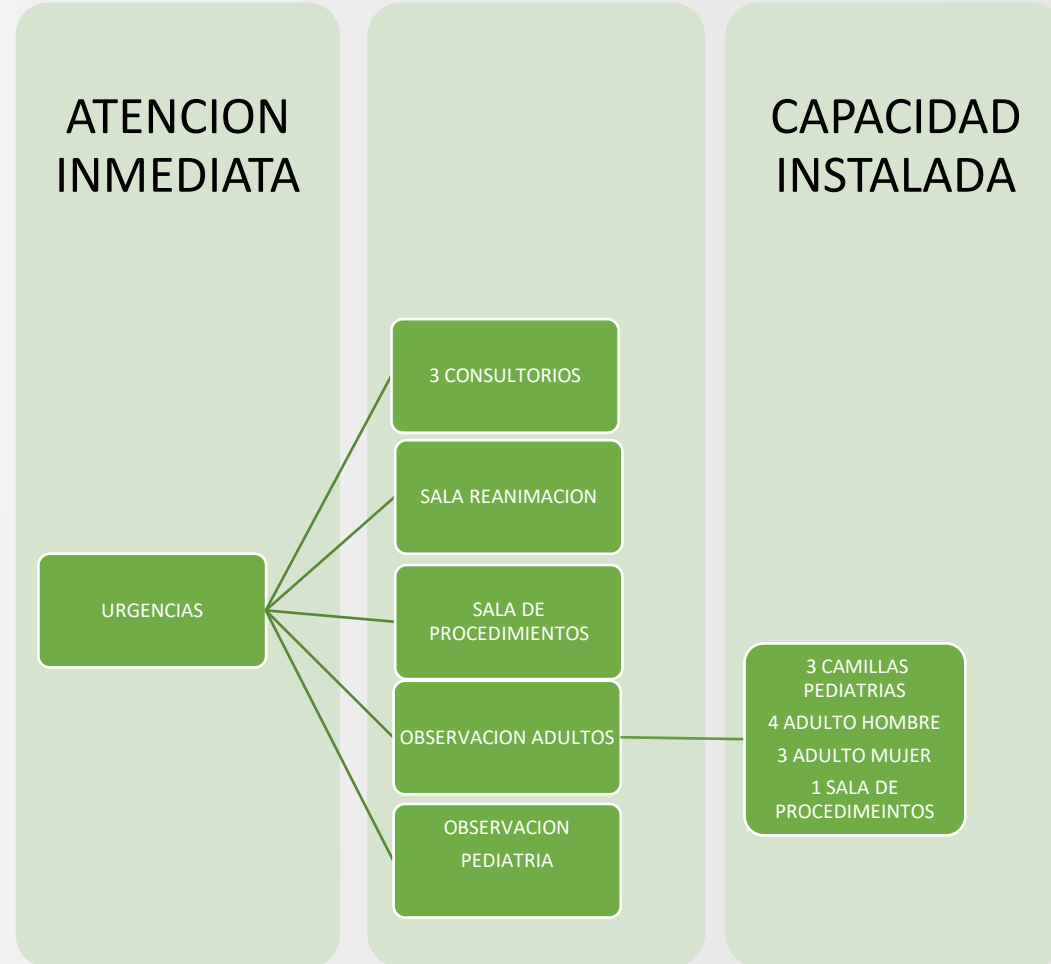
ATENCION INMEDIATA

CAPACIDAD INSTALADA

URGENCIAS

3 CONSULTORIOS

SALA REANIMACION

SALA DE PROCEDIMIENTOS

OBSERVACION ADULTOS

OBSERVACION

PEDIATRIA

3 CAMILLAS PEDIATRIAS

4 ADULTO HOMBRE

3 ADULTO MUJER

1 SALA DE PROCEDIMEINTOS